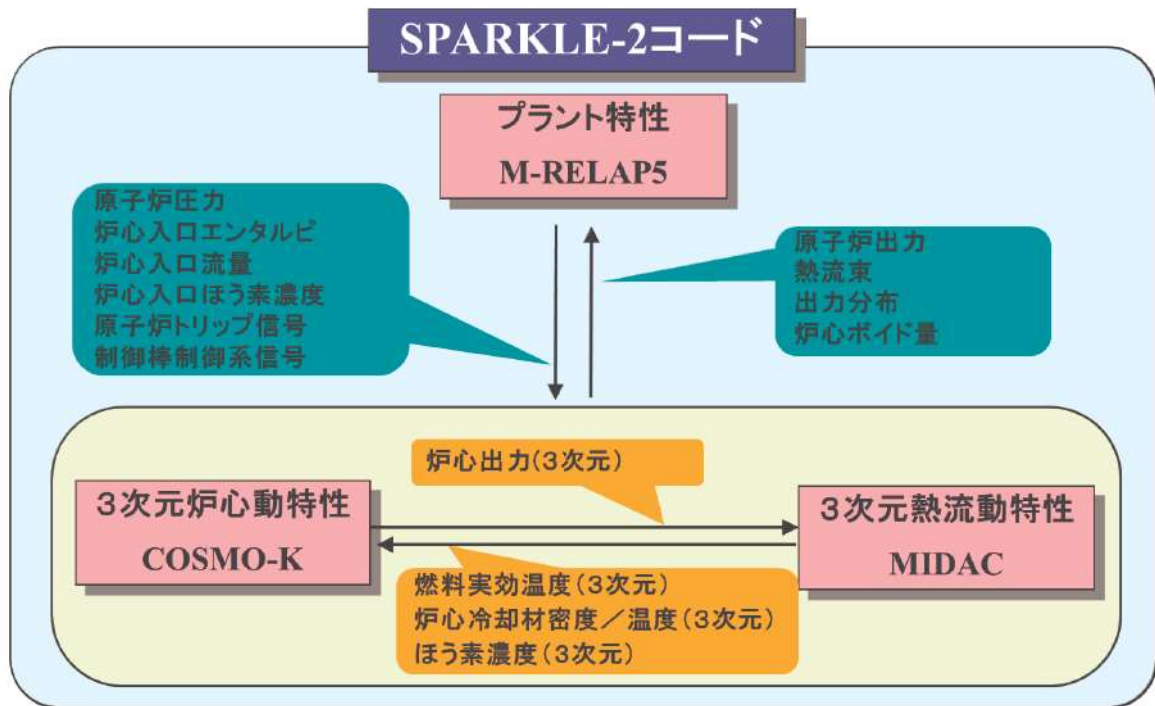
SPARKLE-2コード

プラント特性
M-RELAP5

原子炉圧力
炉心入口エンタルピ
炉心入口流量
炉心入口ほう素濃度
原子炉トリップ信号
制御棒制御系信号

原子炉出力
熱流束
出力分布
炉心ボイド量

炉心出力(3次元)

3次元炉心動特性
COSMO-K

3次元熱流動特性
MIDAC

燃料実効温度(3次元)
炉心冷却材密度／温度(3次元)
ほう素濃度(3次元)